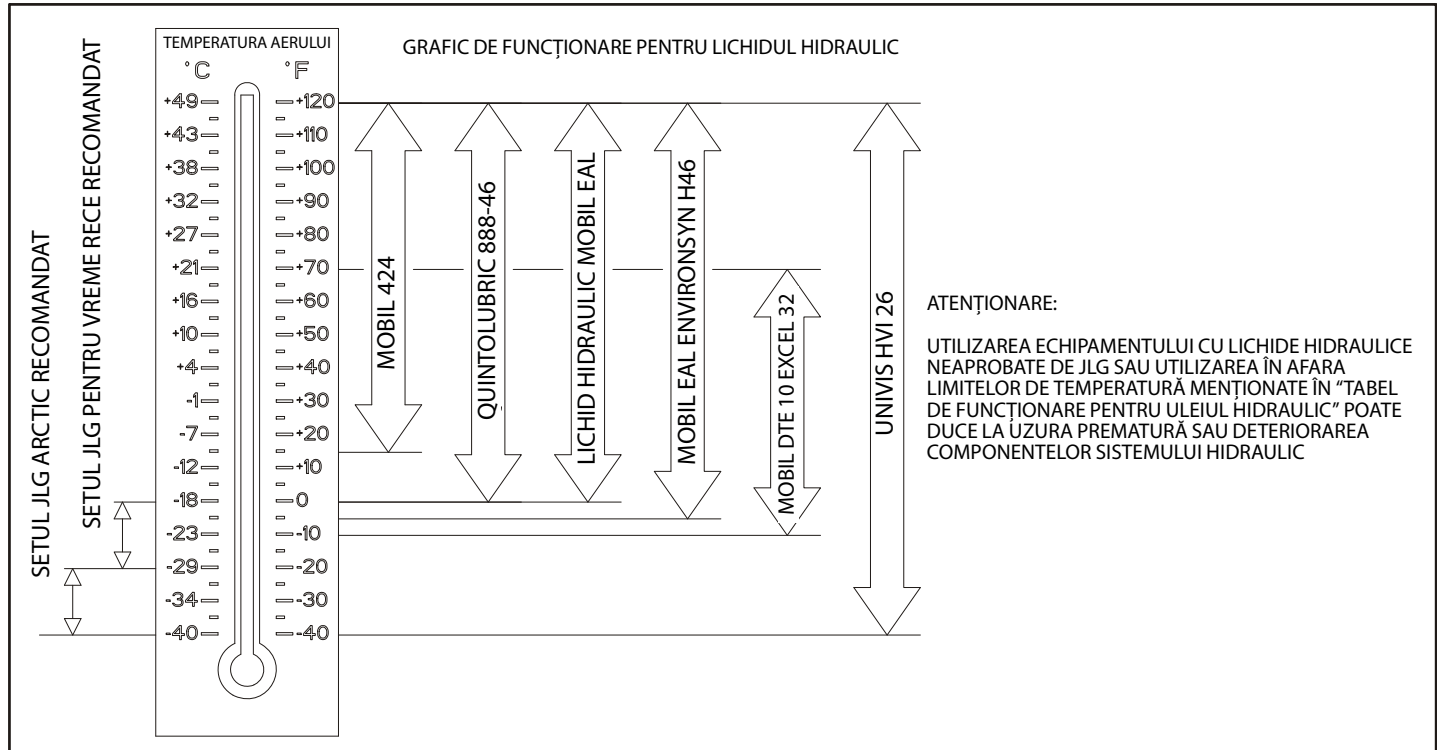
SETUL JLG ARCTIC RECOMANDAT

SETUL JLG PENTRU VREME RECE RECOMANDAT

TEMPERATURA AERULUI

°C °F

| °C | °F |
|---|---|
| +49 | +120 |
| +43 | +110 |
| +38 | +100 |
| +32 | +90 |
| +27 | +80 |
| +21 | +70 |
| +16 | +60 |
| +10 | +50 |
| +4 | +40 |
| -1 | +30 |
| -7 | +20 |
| -12 | +10 |
| -18 | 0 |
| -23 | -10 |
| -29 | -20 |
| -34 | -30 |
| -40 | -40 |

GRAFIC DE FUNCȚIONARE PENTRU LICHIDUL HIDRAULIC

MOBIL 424

QUINTOLUBRIC 888-46

LICHID HIDRAULIC MOBIL EAL

MOBIL EAL ENVIRONSYN H46

MOBIL DTE 10 EXCEL 32

UNIVIS HVI 26

ATENȚIONARE:

UTILIZAREA ECHIPAMENTULUI CU LICHIDE HIDRAULICE NEAPROBATE DE JLG SAU UTILIZAREA ÎN AFARA LIMITELOR DE TEMPERATURĂ MENȚIONATE ÎN "TABEL DE FUNCȚIONARE PENTRU ULEIUL HIDRAULIC" POATE DUCE LA UZURA PREMATURĂ SAU DETERIORAREA COMPONENTELOR SISTEMULUI HIDRAULIC